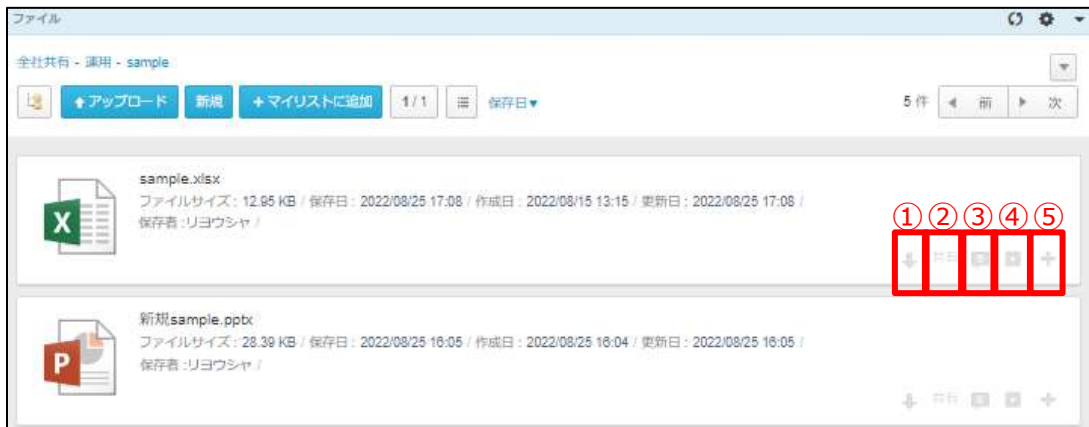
ファイル

全社共有 - 運用 - sample

アップロード 新規 +マイリストに追加 1/1 保存日▼

5 件 前 次

sample.xlsx
ファイルサイズ : 12.95 KB / 保存日 : 2022/08/25 17:08 / 作成日 : 2022/08/15 13:15 / 更新日 : 2022/08/25 17:08 /
保存者 :リヨウシャ /

①②③④⑤

共有

新規sample.pptx
ファイルサイズ : 28.39 KB / 保存日 : 2022/08/25 16:05 / 作成日 : 2022/08/25 16:04 / 更新日 : 2022/08/25 16:05 /
保存者 :リヨウシャ /

共有